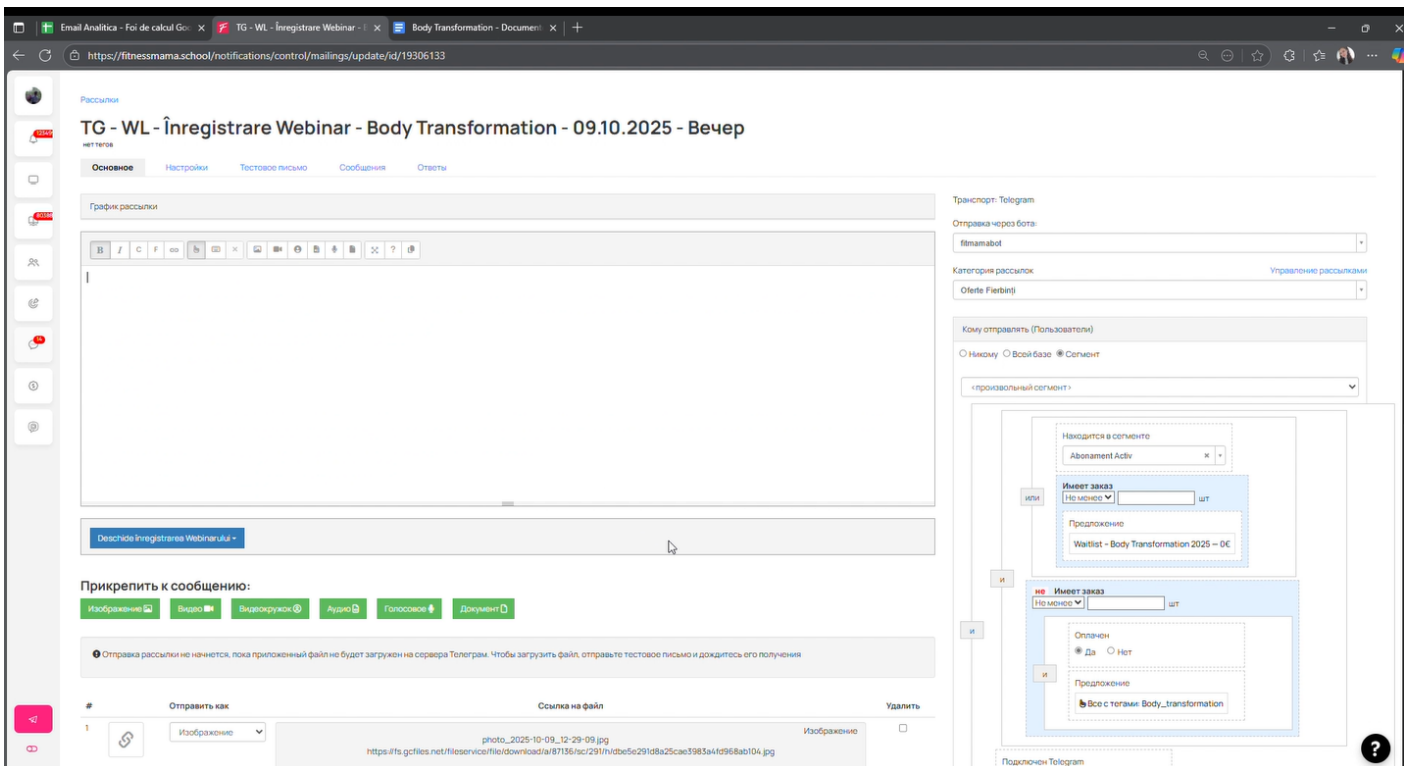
Email Analitica - Foi de calcul Go
TG - WL - Înregistrare Webinar -
Body Transformation - Document

https://fitnessmama.school/notifications/control/mailings/update/id/19306133

12549
60586
94

Рассылки

TG - WL - Înregistrare Webinar - Body Transformation - 09.10.2025 - Вечер

нет тегов

Основное | Настройки | Тестовое письмо | Сообщения | Ответы

График рассылки

Deschide înregistrarea Webinarului ▾

Прикрепить к сообщению:

Изображение | Видео | Видеокружок | Аудио | Голосовое | Документ

Отправка рассылки не начнется, пока приложенный файл не будет загружен на сервера Телеграм. Чтобы загрузить файл, отправьте тестовое письмо и дождитесь его получения

| # | Отправить как | Ссылка на файл | Удалить |
|---|---|---|---|
| 1 | Изображение | photo_2025-10-09_12-29-09.jpg https://fs.gcfiles.net/fileservice/file/download/a/87136/sc/291/h/dbe5e291d8a25cae3983a4fd968ab104.jpg Изображение | |

Транспорт: Telegram

Отправка через бота:

fitmamabot

Категория рассылок

Управление рассылками

Oferte Fierbinți

Кому отправлять (Пользователи)

Никому Всей базе Сегмент

‹произвольный сегмент›

Находится в сегменте

Abonament Activ

или

Имеет заказ

Не менее шт

Предложение

Waitlist - Body Transformation 2025 -- 0€

и

не Имеет заказ

Не менее шт

и

Оплачен

Да Нет

и

Предложение

Все с тегами: Body_transformation

Подключен Telegram

?